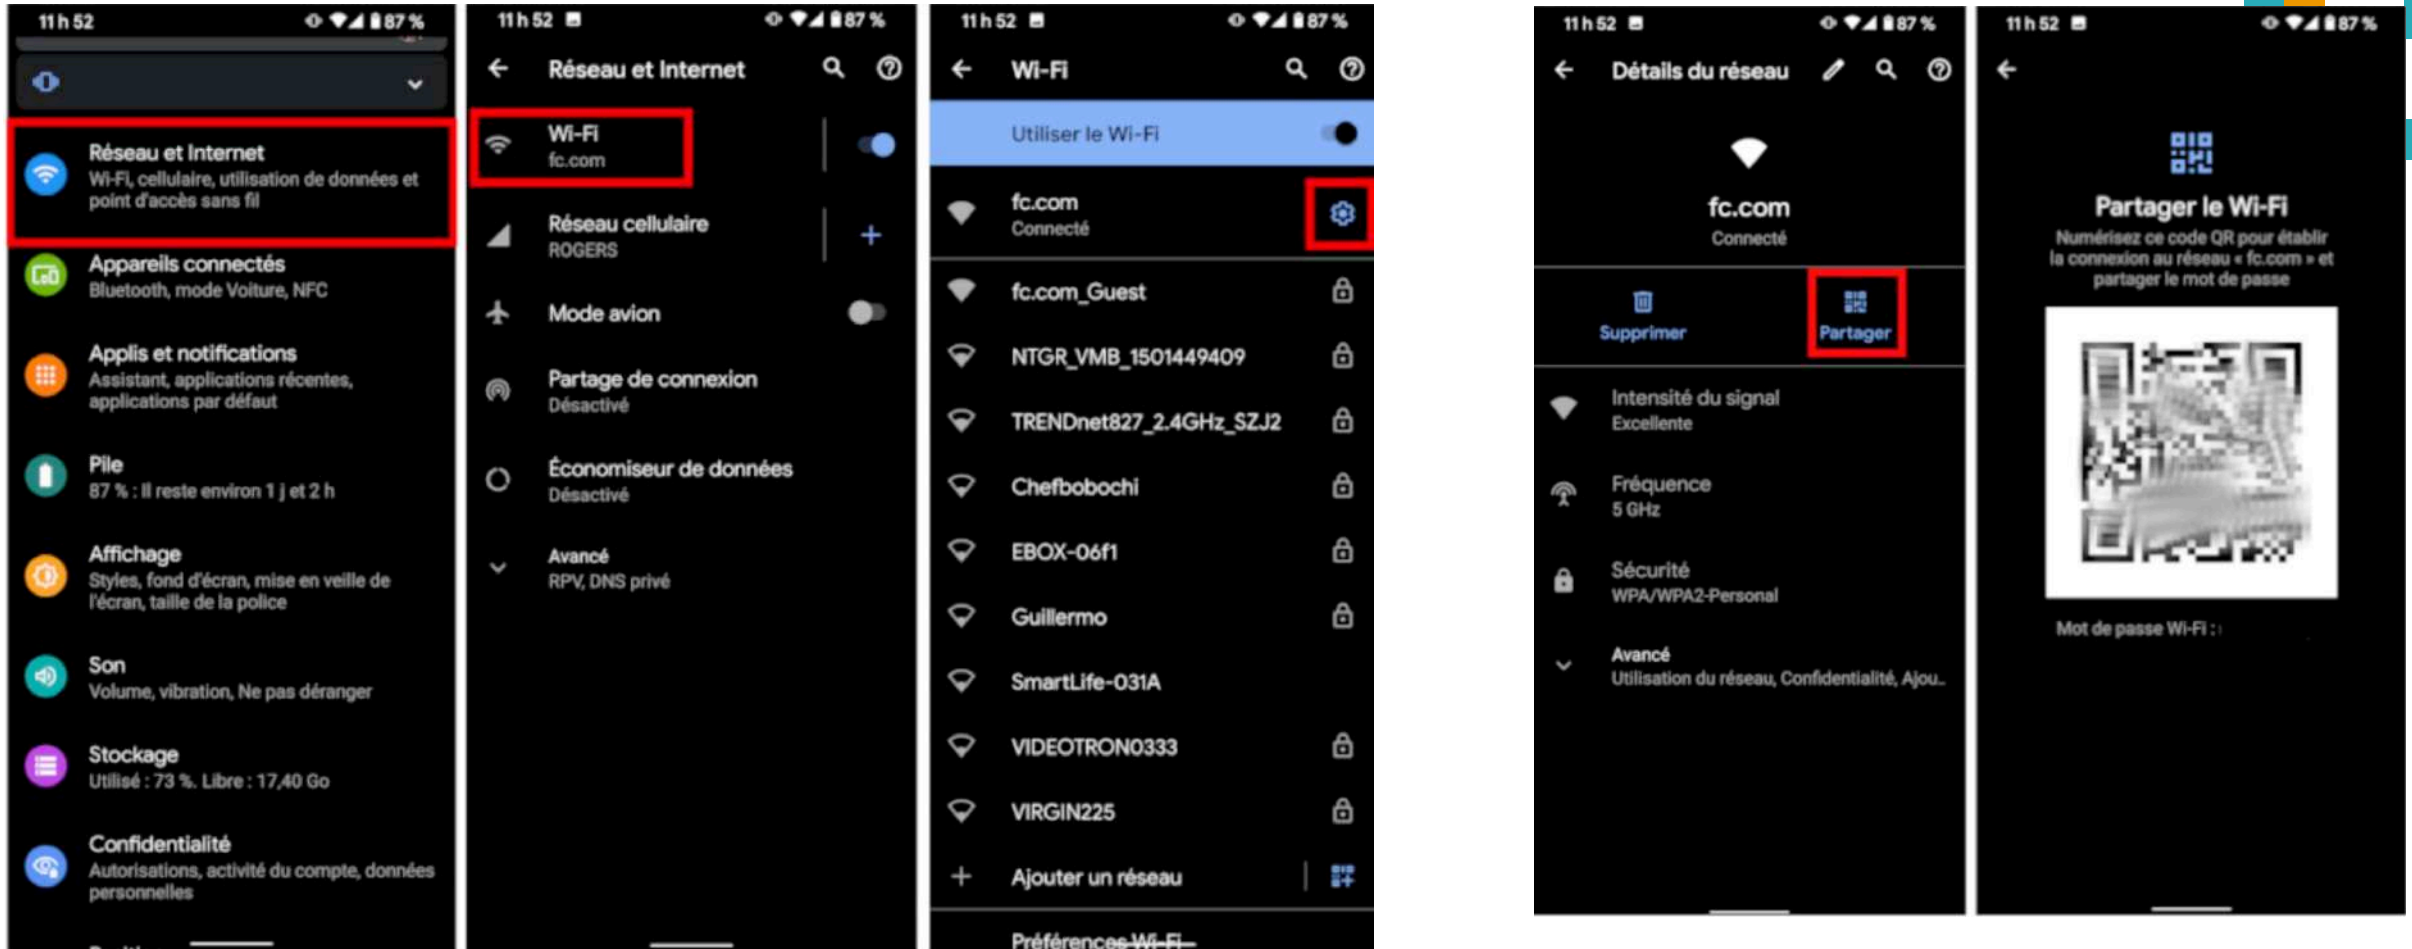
11 h 52 87 %

Réseau et Internet
Wi-Fi, cellulaire, utilisation de données et point d'accès sans fil

Appareils connectés
Bluetooth, mode Voiture, NFC

Applis et notifications
Assistant, applications récentes, applications par défaut

Pile
87 % : Il reste environ 1 j et 2 h

Affichage
Styles, fond d'écran, mise en veille de l'écran, taille de la police

Son
Volume, vibration, Ne pas déranger

Stockage
Utilisé : 73 %. Libre : 17,40 Go

Confidentialité
Autorisations, activité du compte, données personnelles

11 h 52 87 %

Réseau et Internet

Wi-Fi
fc.com

Réseau cellulaire
ROGERS

Mode avion

Partage de connexion
Désactivé

Économiseur de données
Désactivé

Avancé
RPV, DNS privé

11 h 52 87 %

Wi-Fi

Utiliser le Wi-Fi

fc.com
Connecté

fc.com_Guest

NTGR_VMB_1501449409

TRENDnet827_2.4GHz_SZJ2

Chefbobochi

EBOX-06f1

Guillermo

SmartLife-031A

VIDEOTRON0333

VIRGIN225

Ajouter un réseau

Préférences Wi-Fi

11 h 52 87 %

Détails du réseau

fc.com
Connecté

Supprimer

Partager

Intensité du signal
Excellente

Fréquence
5 GHz

Sécurité
WPA/WPA2-Personal

Avancé
Utilisation du réseau, Confidentialité, Ajou...

11 h 52 87 %

Partager le Wi-Fi
Numérisez ce code QR pour établir la connexion au réseau « fc.com » et partager le mot de passe

Mot de passe Wi-Fi :